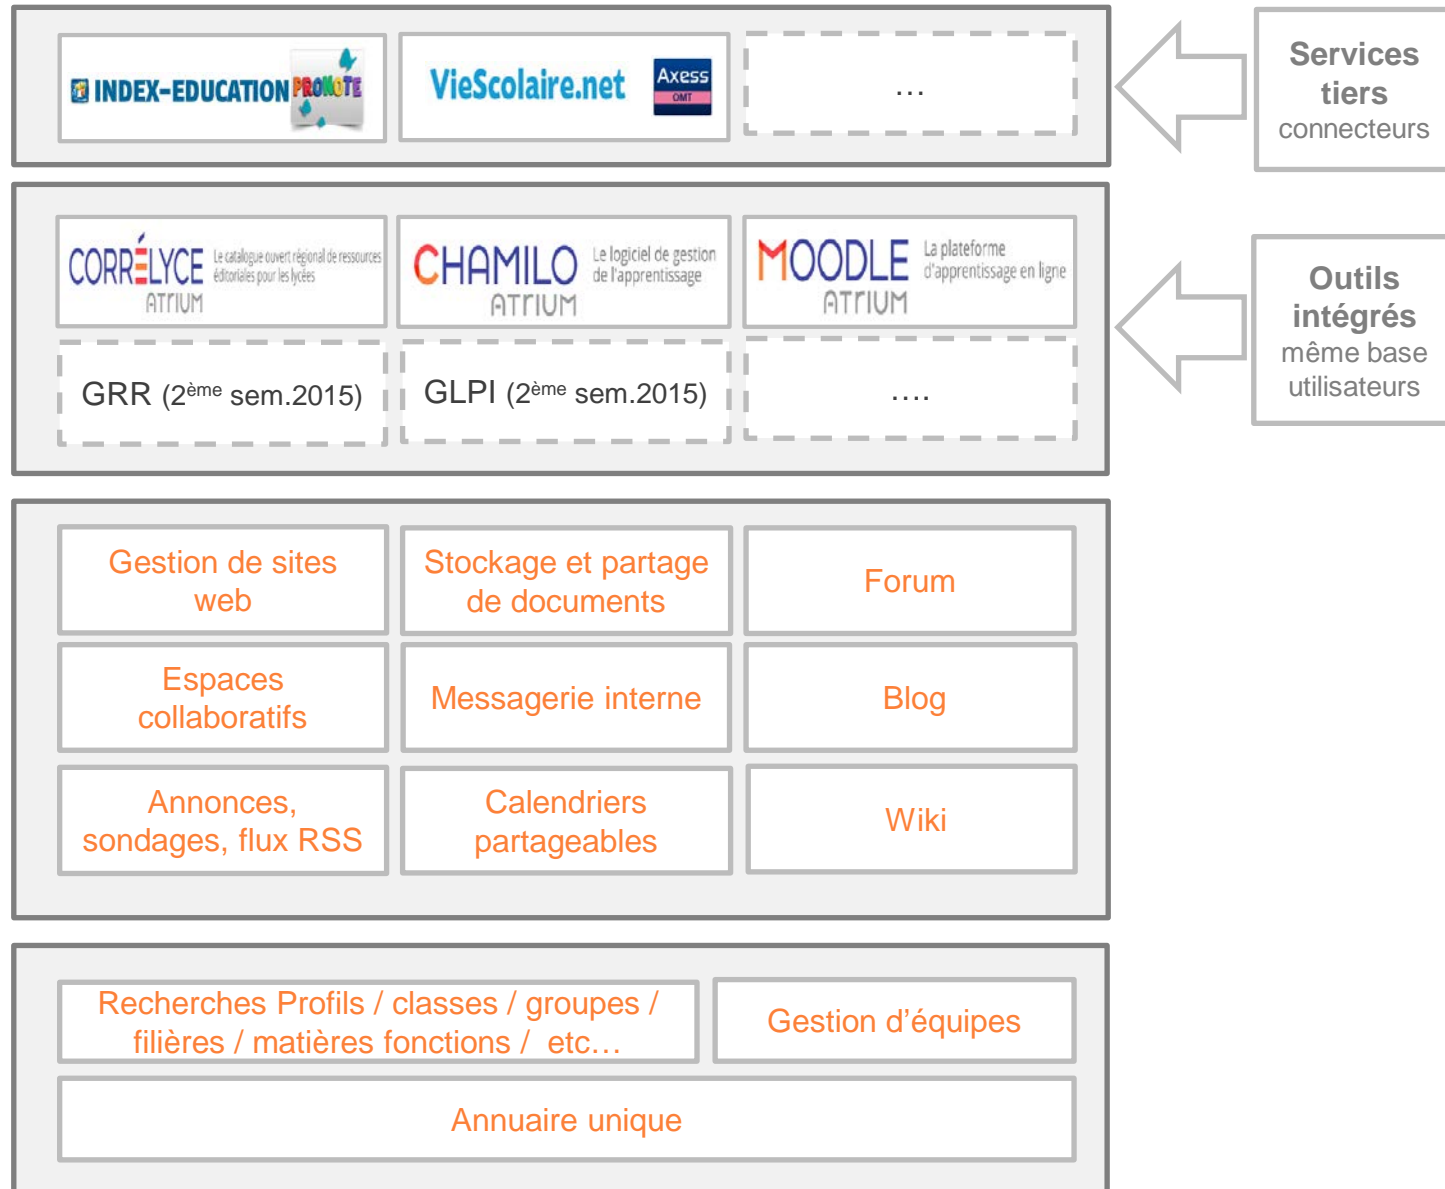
INDEX-EDUCATION PRONOTE

VieScolaire.net Axess OMT

…

Services tiers connecteurs

CORRÉLYCE Le catalogue ouvert régional de ressources éditoriales pour les lycées ATRIUM

CHAMILO Le logiciel de gestion de l'apprentissage ATRIUM

MOODLE La plateforme d'apprentissage en ligne ATRIUM

GRR ($2^{ème}$ sem.2015)

GLPI ($2^{ème}$ sem.2015)

….

Outils intégrés même base utilisateurs

Gestion de sites web

Stockage et partage de documents

Forum

Espaces collaboratifs

Messagerie interne

Blog

Annonces, sondages, flux RSS

Calendriers partageables

Wiki

Recherches Profils / classes / groupes / filières / matières fonctions / etc…

Gestion d'équipes

Annuaire unique